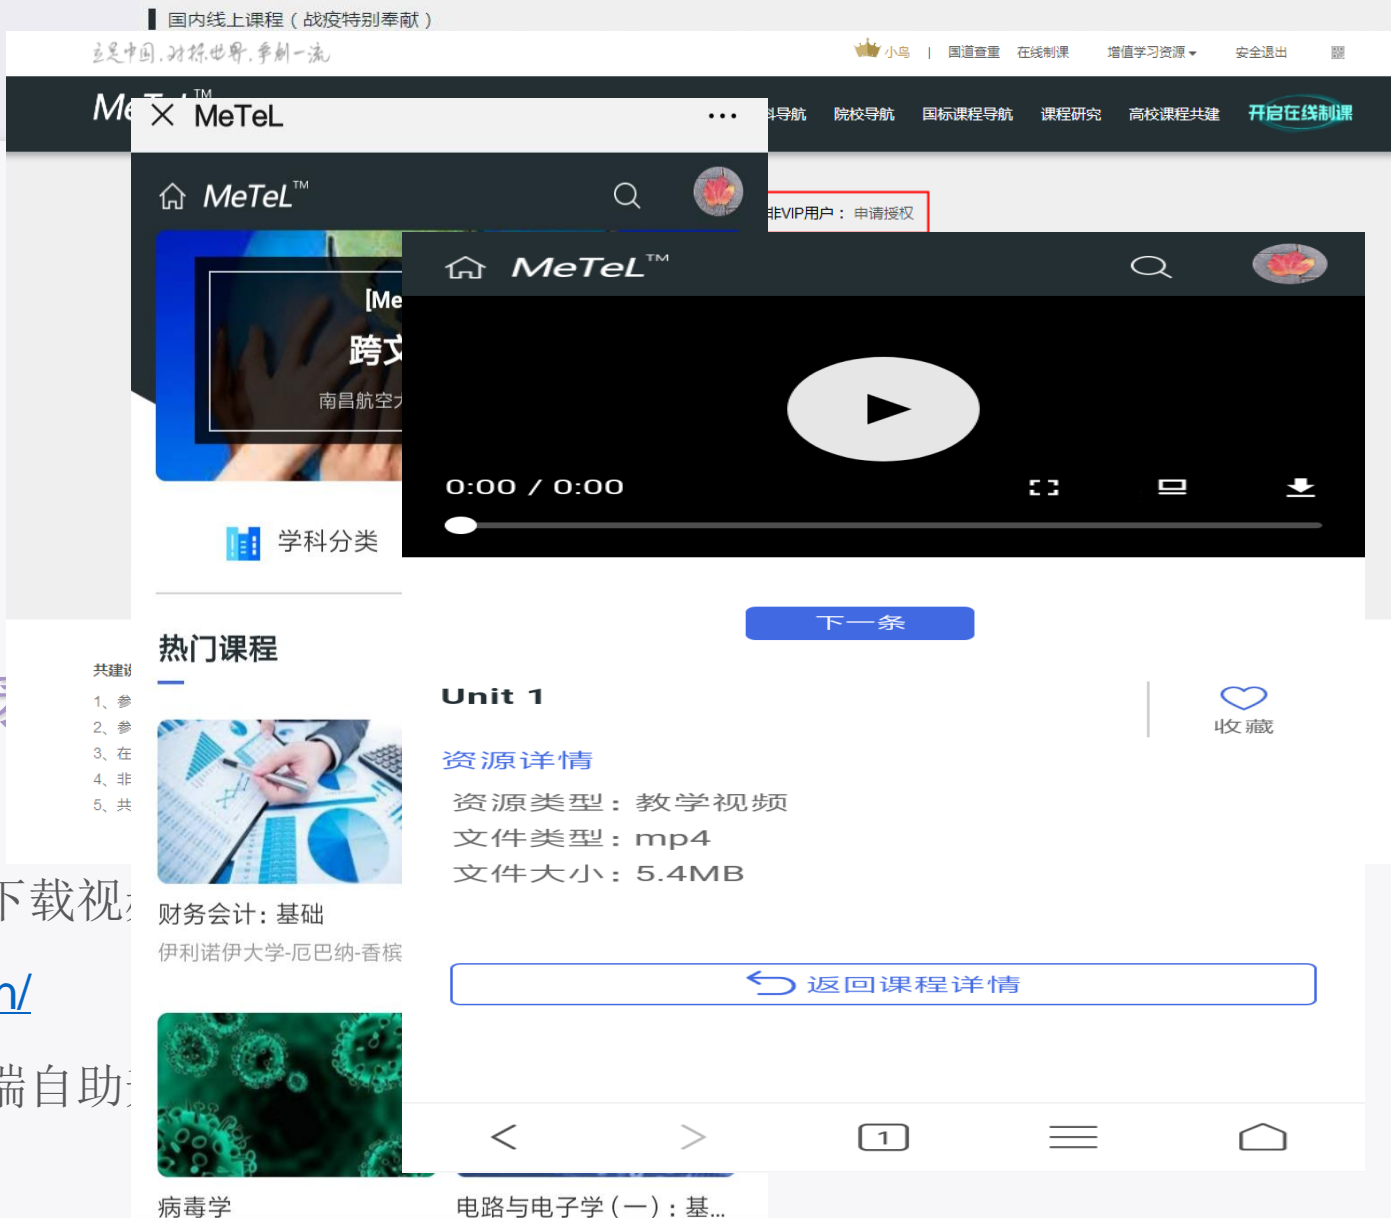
国内线上课程（战疫特别奉献）

立足中国，对标世界，争创一流

小鸟 | 国道查重 在线制课 增值学习资源 安全退出

MeTeL™

斗导航 院校导航 国标课程导航 课程研究 高校课程共建 开启在线制课

非VIP用户： 申请授权

MeTeL

MeTeL™

[Me

跨文

南昌航空大

学科分类

热门课程

财务会计：基础

伊利诺伊大学-厄巴纳-香槟

病毒学

电路与电子学（一）：基...

共建课

1、参

2、参

3、在

4、非

5、共

下载视

n/

端自助

MeTeL™

0:00 / 0:00

下一条

Unit 1

收藏

资源详情

资源类型：教学视频

文件类型：mp4

文件大小：5.4MB

返回课程详情

1